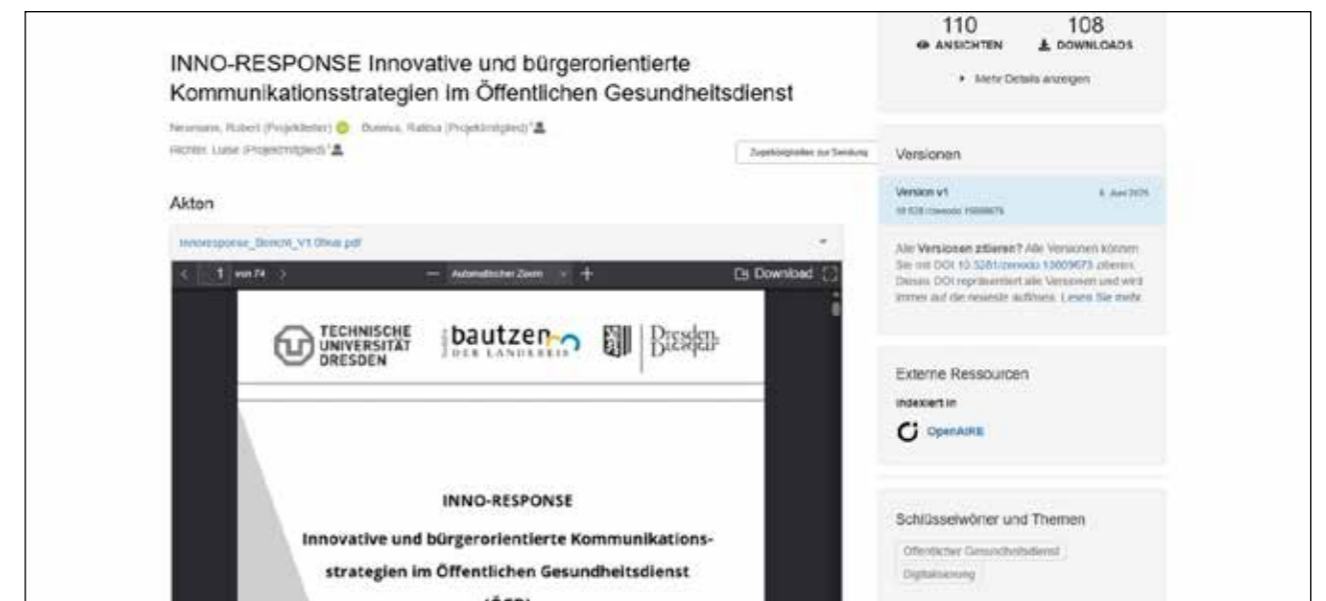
INNO-RESPONSE Innovative und bürgerorientierte Kommunikationsstrategien im Öffentlichen Gesundheitsdienst

Neumann, Robert (Projektleiter) Bureva, Ratisa (Projektmitglied) Richter, Luise (Projektmitglied)

Zugehörigkeiten zur Sendung

Akten

Innoresponse_Bericht_V1.0final.pdf

1 von 74 Automatischer Zoom Download

TECHNISCHE UNIVERSITÄT DRESDEN bautzen DER LANDKREIS Dresden. Dresden.

INNO-RESPONSE

Innovative und bürgerorientierte Kommunikationsstrategien im Öffentlichen Gesundheitsdienst

(ÖGD)

110 ANSICHTEN 108 DOWNLOADS

Mehr Details anzeigen

Versionen

Version v1 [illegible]

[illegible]

Alle Versionen zitieren? Alle Versionen können Sie mit DOI 10.5281/zenodo.13009673 zitieren. Dieses DOI repräsentiert alle Versionen und wird immer auf die neueste auflösen. Lesen Sie mehr.

Externe Ressourcen

Indexiert in

OpenAIRE

Schlüsselwörter und Themen

Öffentlicher Gesundheitsdienst

Digitalisierung